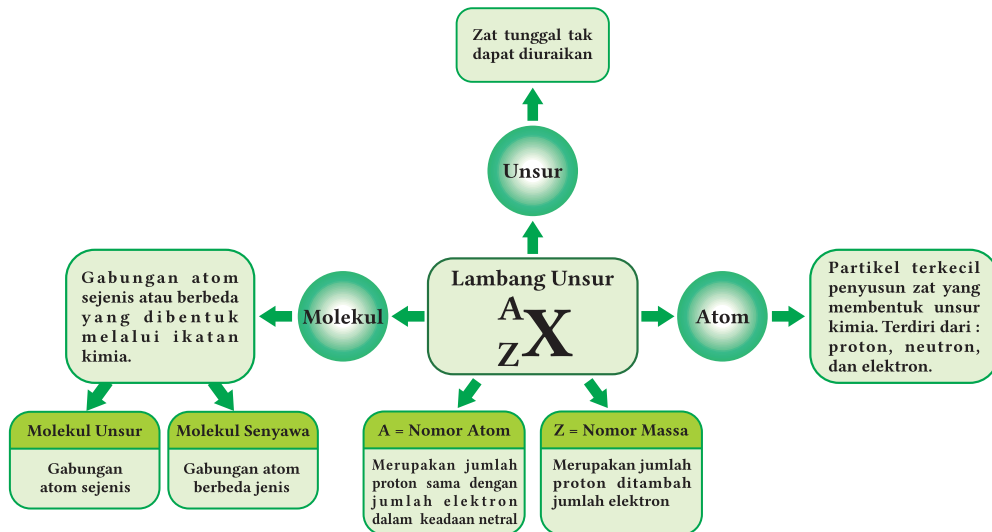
Zat tunggal tak dapat diuraikan

Unsur

Gabungan atom sejenis atau berbeda yang dibentuk melalui ikatan kimia.

Molekul

Lambang Unsur

${}^{A}_{Z}X$

Atom

Partikel terkecil penyusun zat yang membentuk unsur kimia. Terdiri dari : proton, neutron, dan elektron.

Molekul Unsur

Gabungan atom sejenis

Molekul Senyawa

Gabungan atom berbeda jenis

A = Nomor Atom

Merupakan jumlah proton sama dengan jumlah elektron dalam keadaan netral

Z = Nomor Massa

Merupakan jumlah proton ditambah jumlah elektron